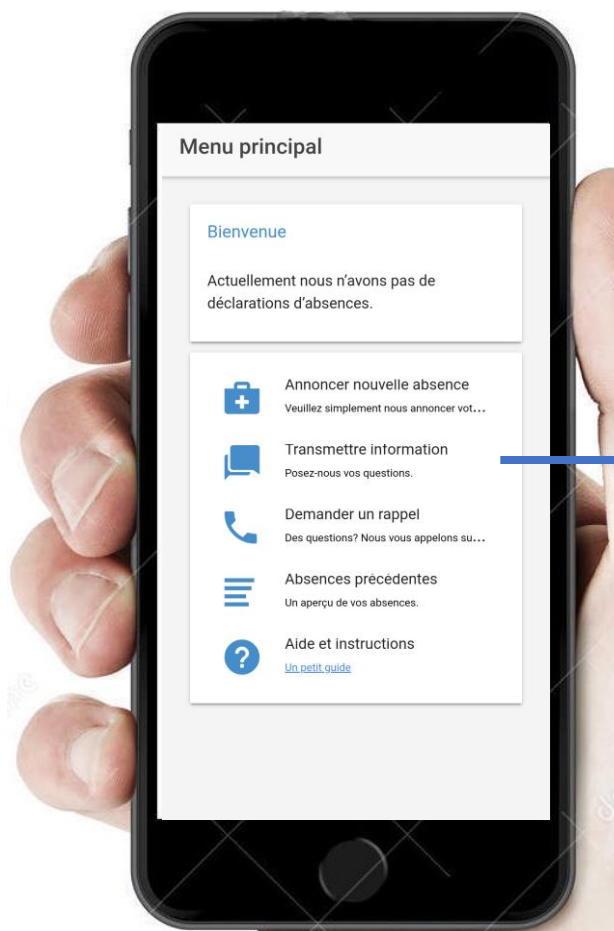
Menu principal

Bienvenue

Actuellement nous n’avons pas de déclarations d’absences.

Annoncer nouvelle absence
Veuillez simplement nous annoncer vot...

Transmettre information
Posez-nous vos questions.

Demander un rappel
Des questions? Nous vous appelons su...

Absences précédentes
Un aperçu de vos absences.

Aide et instructions
Un petit guide